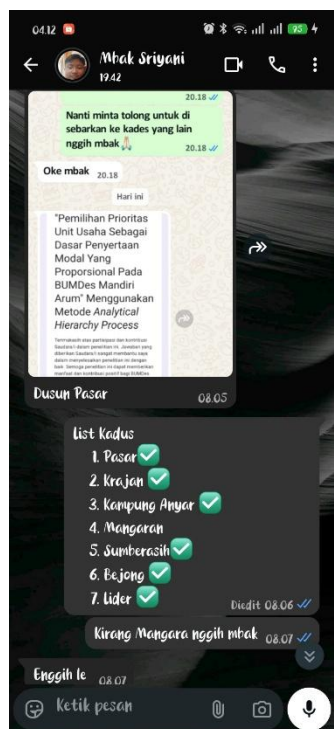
04.12

Mbak Sriyani
19.42

20.18

Nanti minta tolong untuk di sebarkan ke kades yang lain nggih mbak 🙏
20.18

Oke mbak 20.18

Hari ini

"Pemilihan Prioritas Unit Usaha Sebagai Dasar Penyertaan Modal Yang Proporsional Pada BUMDes Mandiri Arum" Menggunakan Metode *Analytical Hierarchy Process*

Terimakasih atas partisipasi dan kontribusi Saudara/i dalam penelitian ini. Jawaban yang diberikan Saudara/i sangat membantu saya dalam menyelesaikan penelitian ini dengan baik. Semoga penelitian ini dapat memberikan manfaat dan kontribusi positif bagi BUMDes

Dusun Pasar 08.05

List Kadus
1. Pasar ✅
2. Krajan ✅
3. Kampung Anyar ✅
4. Mangaran
5. Sumberasih ✅
6. Bejong ✅
7. Lider ✅
Diedit 08.06

Kirang Mangara nggih mbak 08.07

Engghi le 08.07

Ketik pesan